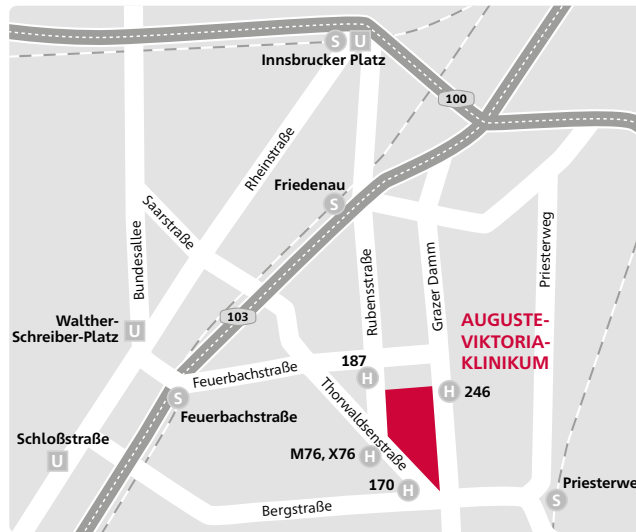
S U
Innsbrucker Platz
100
Rheinstraße
Friedenau
S
Saarstraße
Bundesallee
Rubensstraße
Grazer Damm
Priesterweg
Walther-Schreiber-Platz
U
103
AUGUSTE-VIKTORIA-KLINIKUM
187
H
Feuerbachstraße
S
Feuerbachstraße
H
246
Thorwaldsenstraße
Schloßstraße
U
M76, X76
H
170
H
Bergstraße
S
Priesterwe